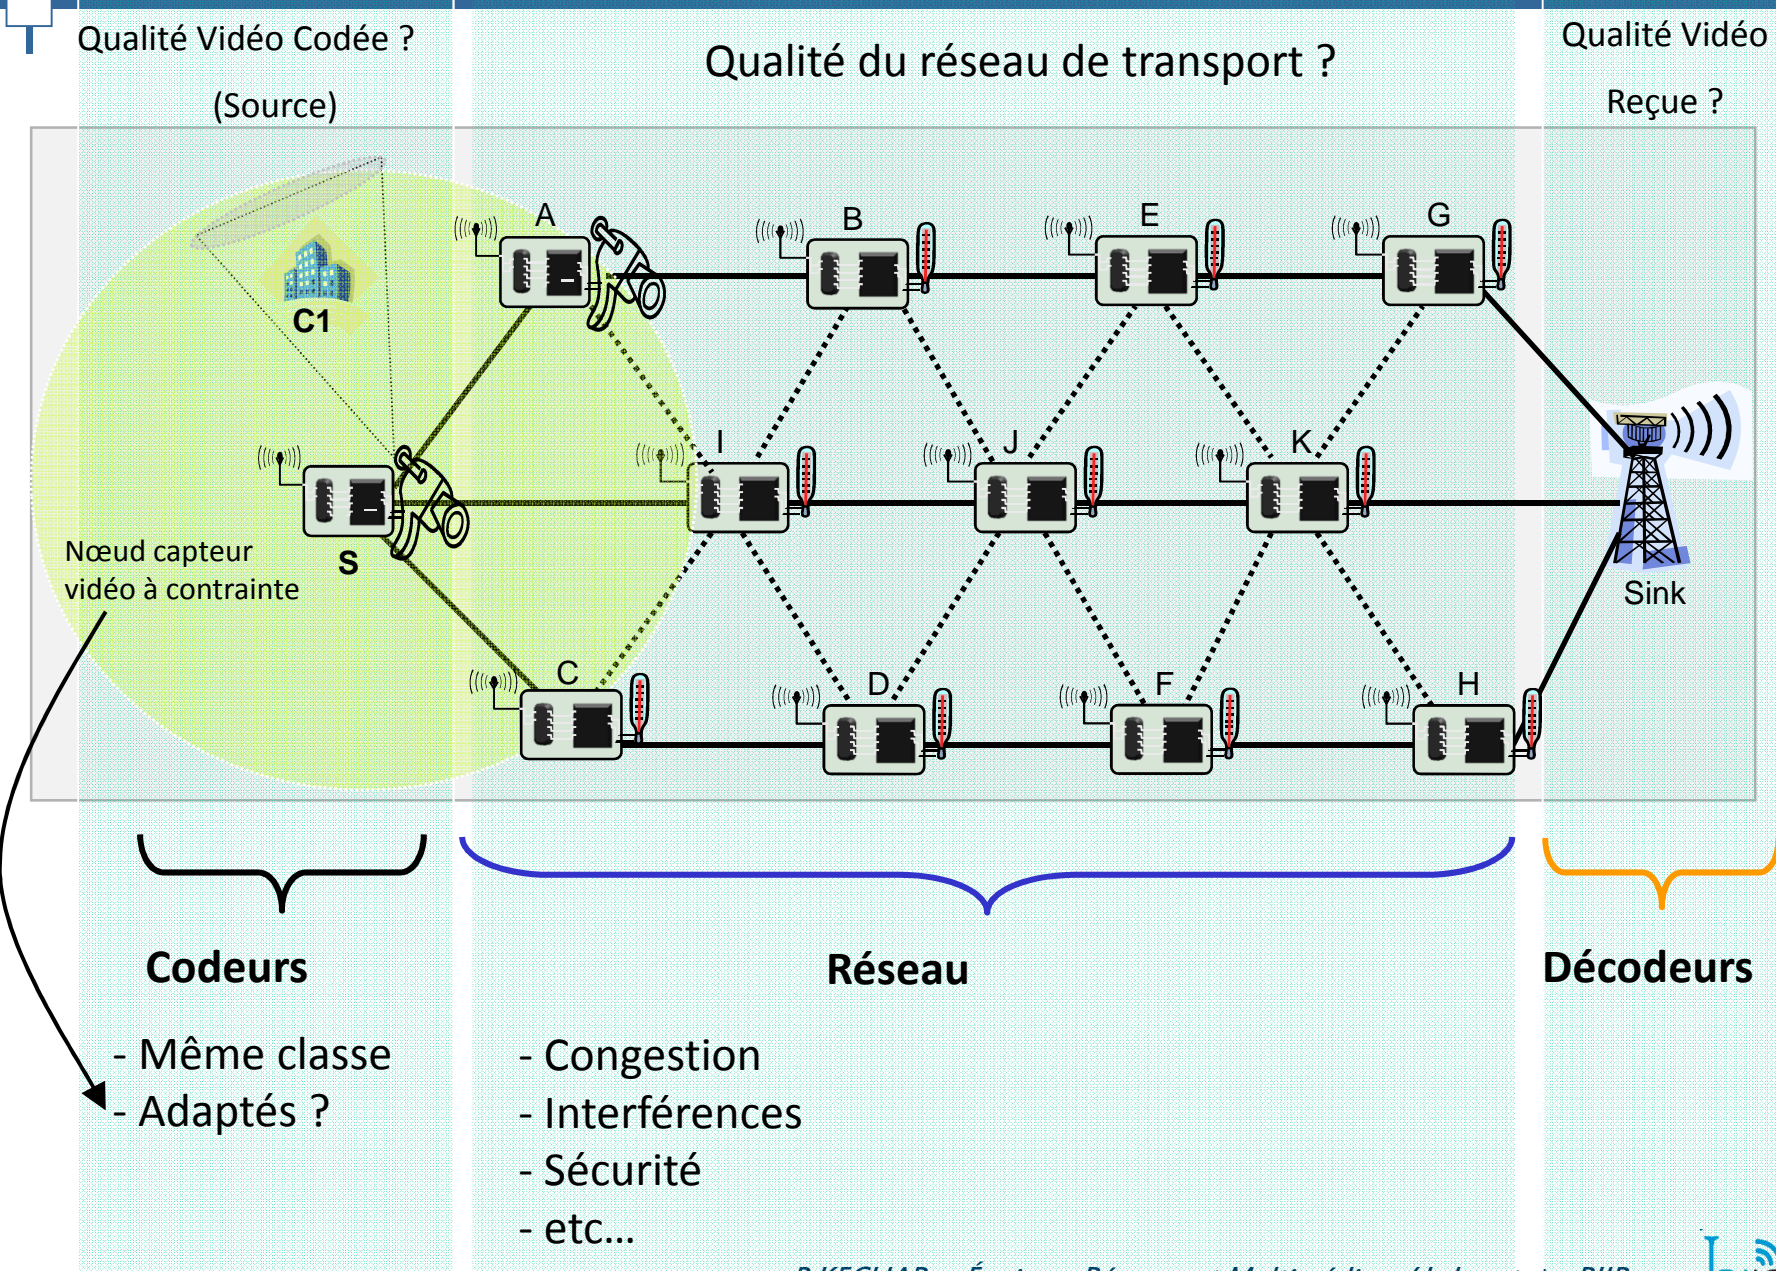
Qualité Vidéo Codée ?

(Source)

Qualité du réseau de transport ?

Qualité Vidéo

Reçue ?

C1

A

B

E

G

I

J

K

S

Sink

Nœud capteur vidéo à contrainte

C

D

F

H

Codeurs

Réseau

Décodeurs

- Même classe
- Adaptés ?

- Congestion
- Interférences
- Sécurité
- etc…

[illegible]